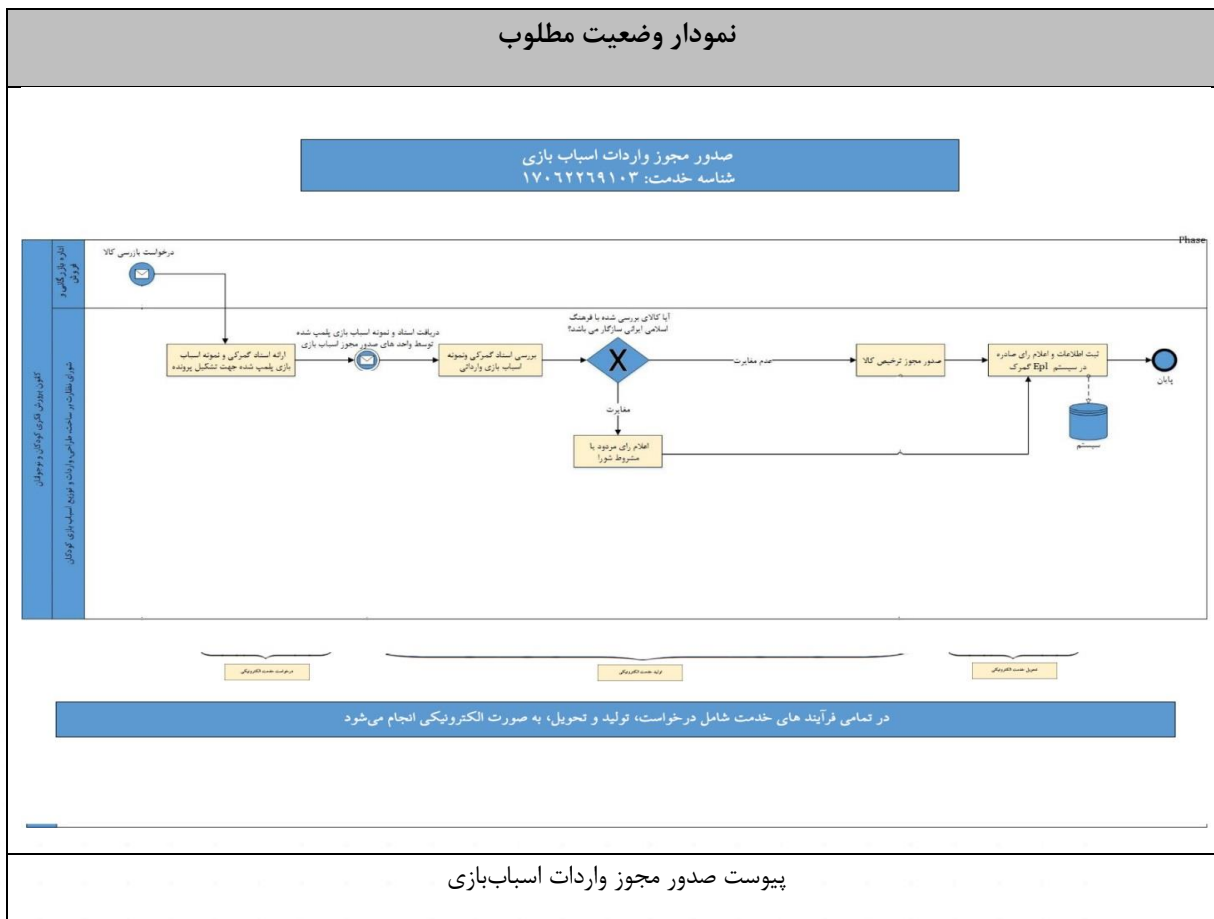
نمودار وضعیت مطلوب

صدور مجوز واردات اسباب بازی
شناسه خدمت: ۱۷۰۶۲۲۶۹۱۰۳

Phase

اداره بازرگانی و فروش

درخواست بازرسی کالا

کانون پرورش فکری کودکان و نوجوانان

شورای نظارت بر ساخت، طراحی، واردات و توزیع اسباب‌بازی کودکان

ارائه اسناد گمرکی و نمونه اسباب بازی پلمپ شده جهت تشکیل پرونده

دریافت اسناد و نمونه اسباب بازی پلمپ شده توسط واحد های صدور مجوز اسباب بازی

بررسی اسناد گمرکی ونمونه اسباب بازی وارداتی

آیا کالای بررسی شده با فرهنگ اسلامی ایرانی سازگار می باشد؟

عدم مغایرت

مغایرت

صدور مجوز ترخیص کالا

ثبت اطلاعات و اعلام رای صادره در سیستم Epl گمرک

پایان

سیستم

اعلام رای مردود یا مشروط شورا

درخواست خدمت الکترونیکی

تولید خدمت الکترونیکی

تحویل خدمت الکترونیکی

در تمامی فرآیند های خدمت شامل درخواست، تولید و تحویل، به صورت الکترونیکی انجام می‌شود

پیوست صدور مجوز واردات اسباب‌بازی